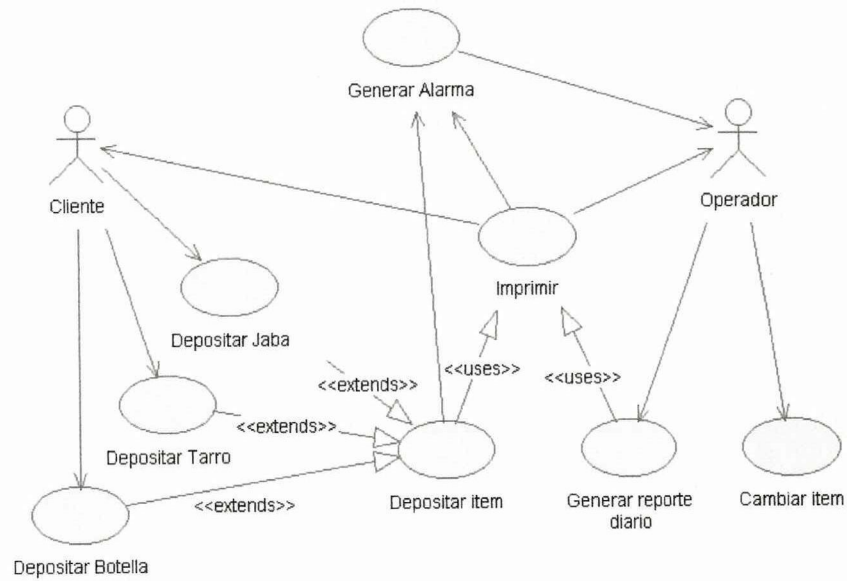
Generar Alarma

Cliente

Operador

Imprimir

Depositar Jaba

<<extends>>

<<uses>>

<<uses>>

<<extends>>

Depositar Tarro

<<extends>>

Depositar item

Generar reporte diario

Cambiar item

Depositar Botella